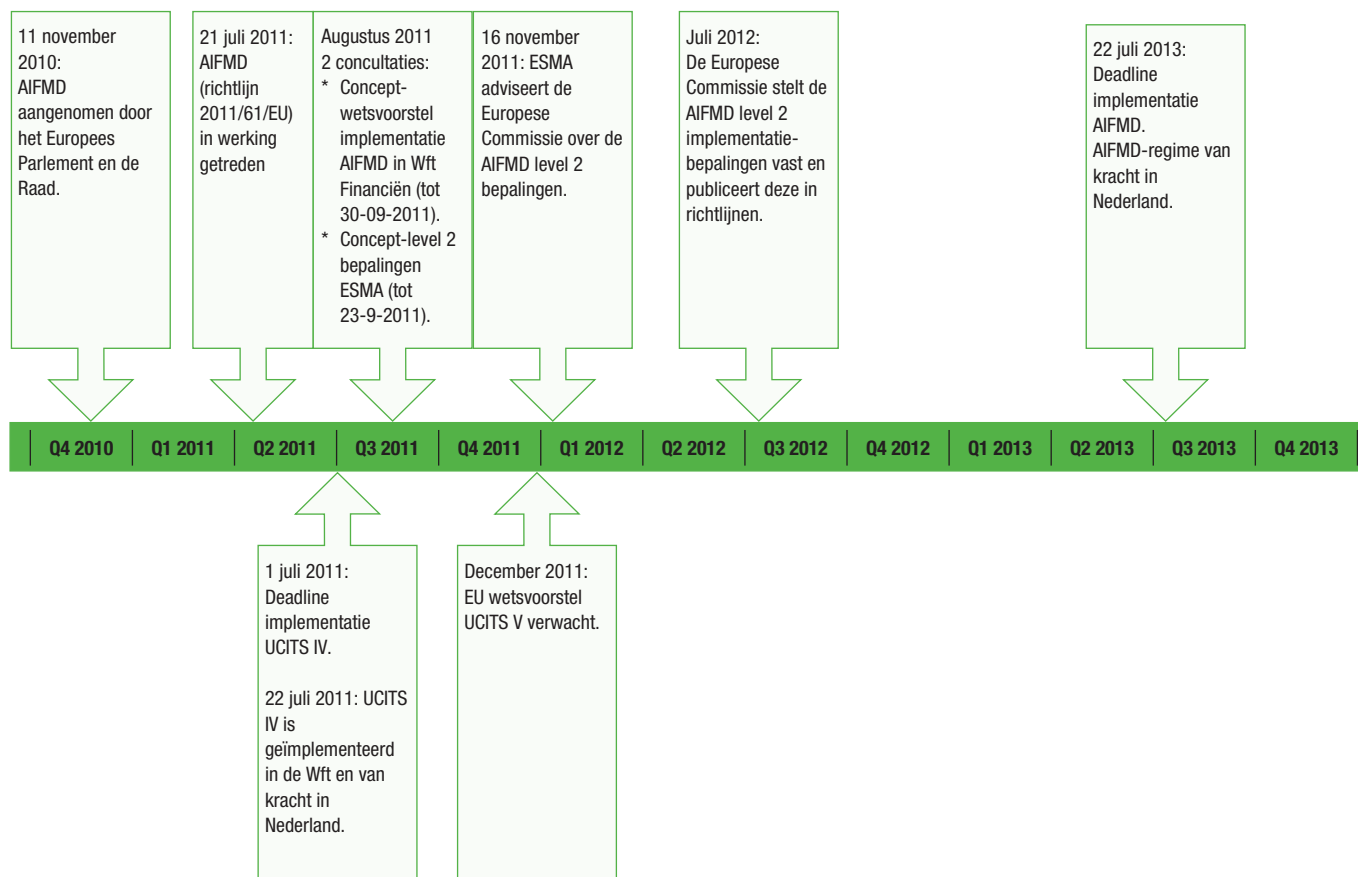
11 november 2010: AIFMD aangenomen door het Europees Parlement en de Raad.

21 juli 2011: AIFMD (richtlijn 2011/61/EU) in werking getreden

Augustus 2011
2 concultaties:
* Conceptwetsvoorstel implementatie AIFMD in Wft Financiën (tot 30-09-2011).
* Concept-level 2 bepalingen ESMA (tot 23-9-2011).

16 november 2011: ESMA adviseert de Europese Commissie over de AIFMD level 2 bepalingen.

Juli 2012: De Europese Commissie stelt de AIFMD level 2 implementatiebepalingen vast en publiceert deze in richtlijnen.

22 juli 2013: Deadline implementatie AIFMD. AIFMD-regime van kracht in Nederland.

| Q4 2010 | Q1 2011 | Q2 2011 | Q3 2011 | Q4 2011 | Q1 2012 | Q2 2012 | Q3 2012 | Q4 2012 | Q1 2013 | Q2 2013 | Q3 2013 | Q4 2013 |
|---|---|---|---|---|---|---|---|---|---|---|---|---|

1 juli 2011: Deadline implementatie UCITS IV.

22 juli 2011: UCITS IV is geïmplementeerd in de Wft en van kracht in Nederland.

December 2011: EU wetsvoorstel UCITS V verwacht.